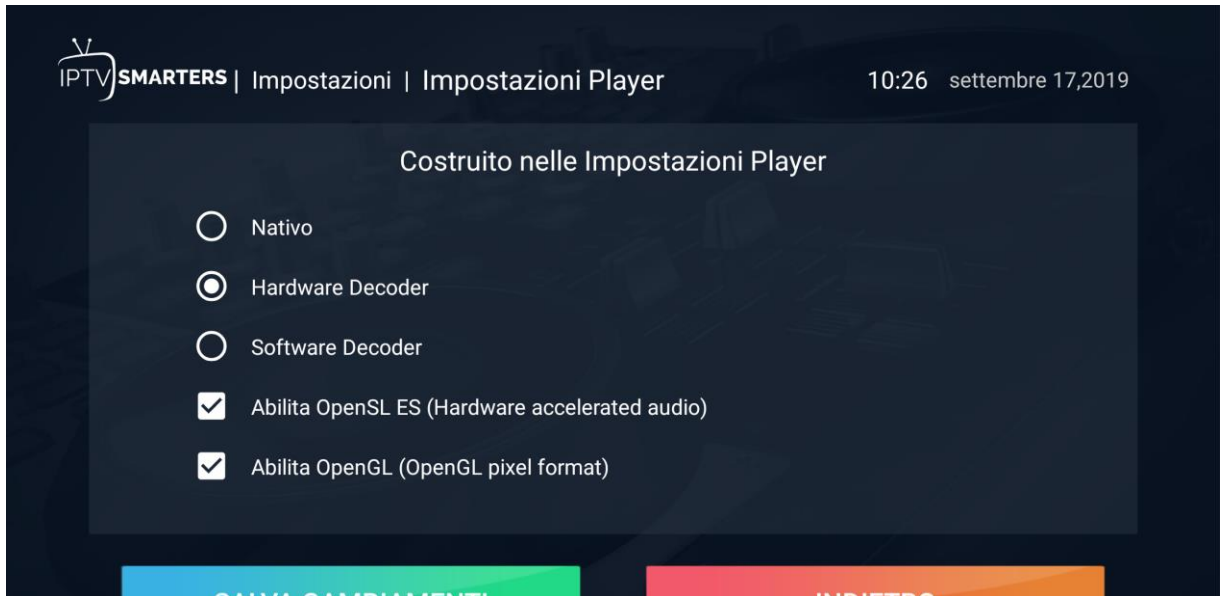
IPTV SMARTERS | Impostazioni | Impostazioni Player

10:26 settembre 17,2019

Costruito nelle Impostazioni Player

Nativo

Hardware Decoder

Software Decoder

Abilita OpenSL ES (Hardware accelerated audio)

Abilita OpenGL (OpenGL pixel format)

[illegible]

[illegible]